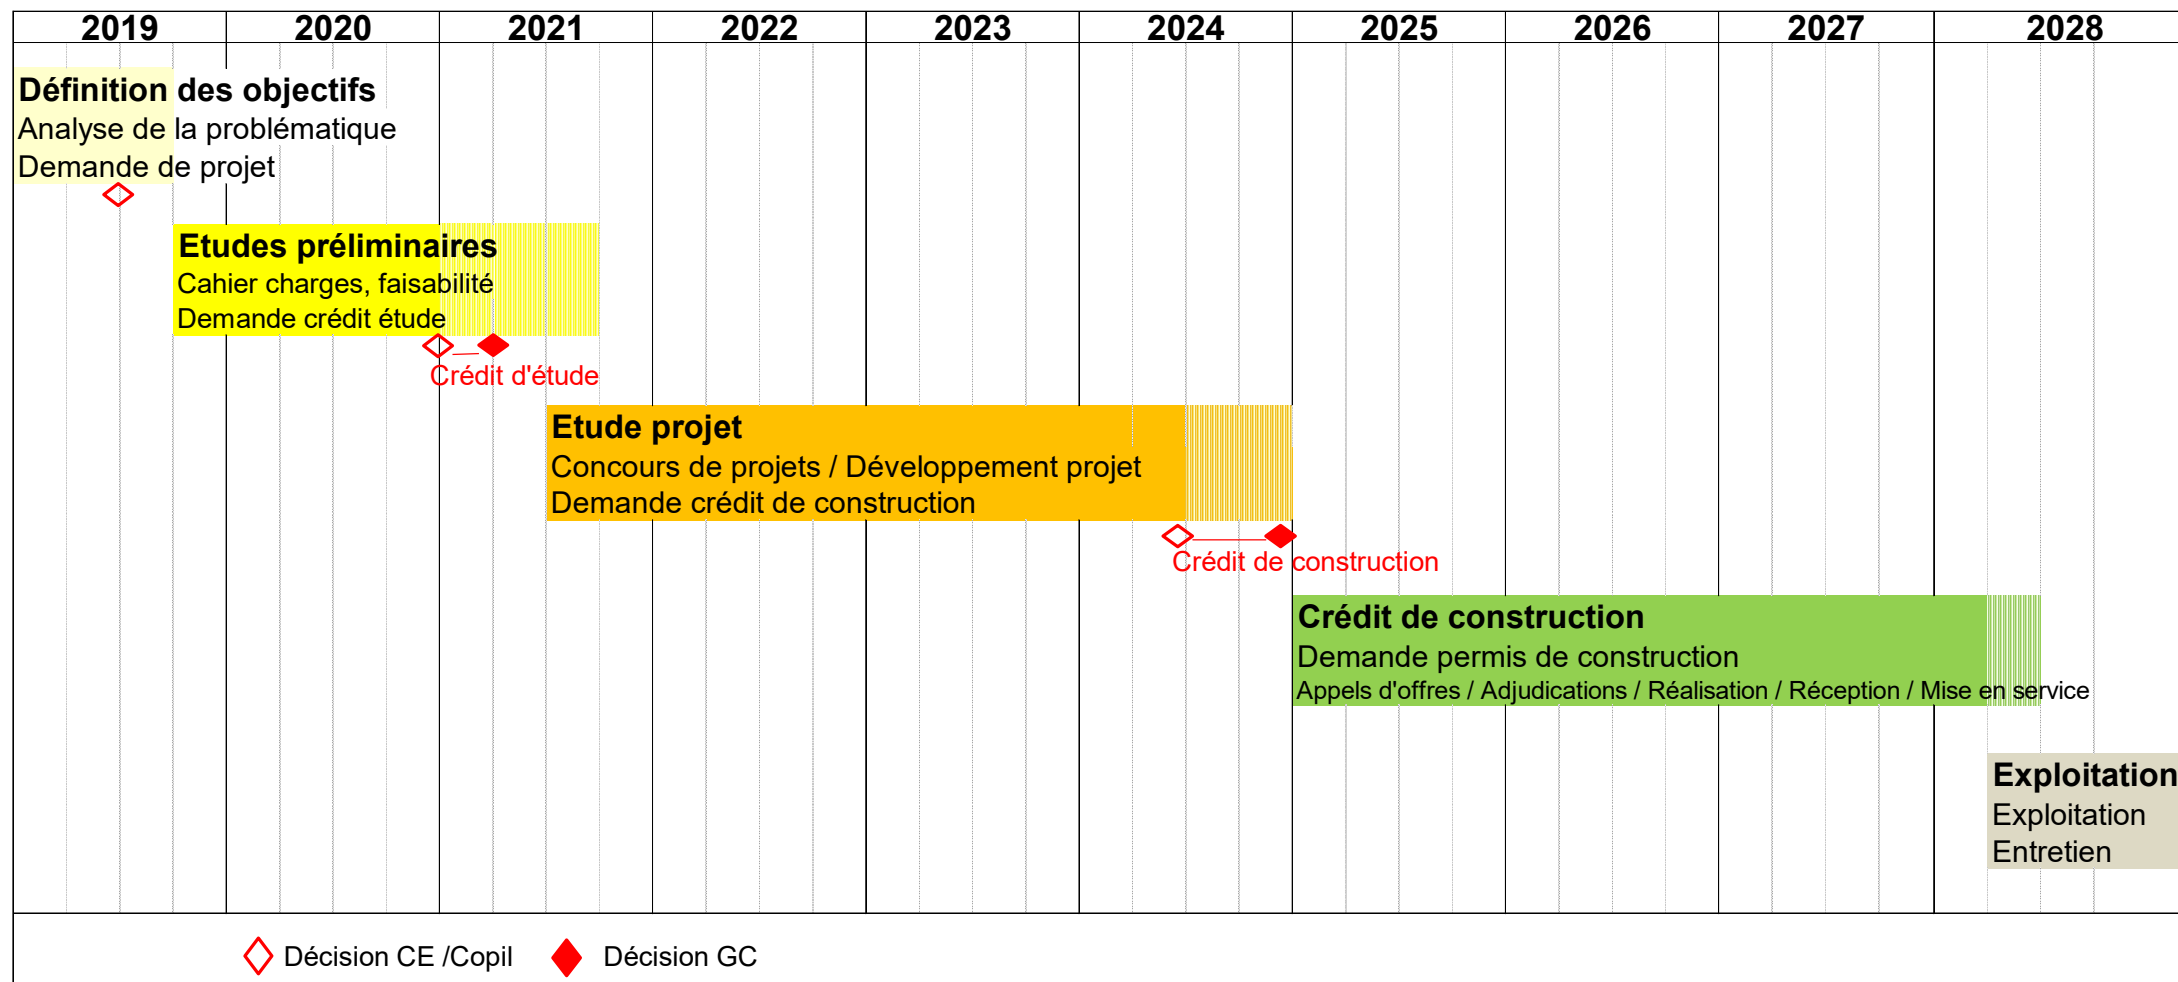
| 2019 | 2020 | 2021 | 2022 | 2023 | 2024 | 2025 | 2026 | 2027 | 2028 |
|---|---|---|---|---|---|---|---|---|---|

**Définition des objectifs**
Analyse de la problématique
Demande de projet

**Etudes préliminaires**
Cahier charges, faisabilité
Demande crédit étude

Crédit d'étude

**Etude projet**
Concours de projets / Développement projet
Demande crédit de construction

Crédit de construction

**Crédit de construction**
Demande permis de construction
Appels d'offres / Adjudications / Réalisation / Réception / Mise en service

**Exploitation**
Exploitation
Entretien

Décision CE /Copil   Décision GC